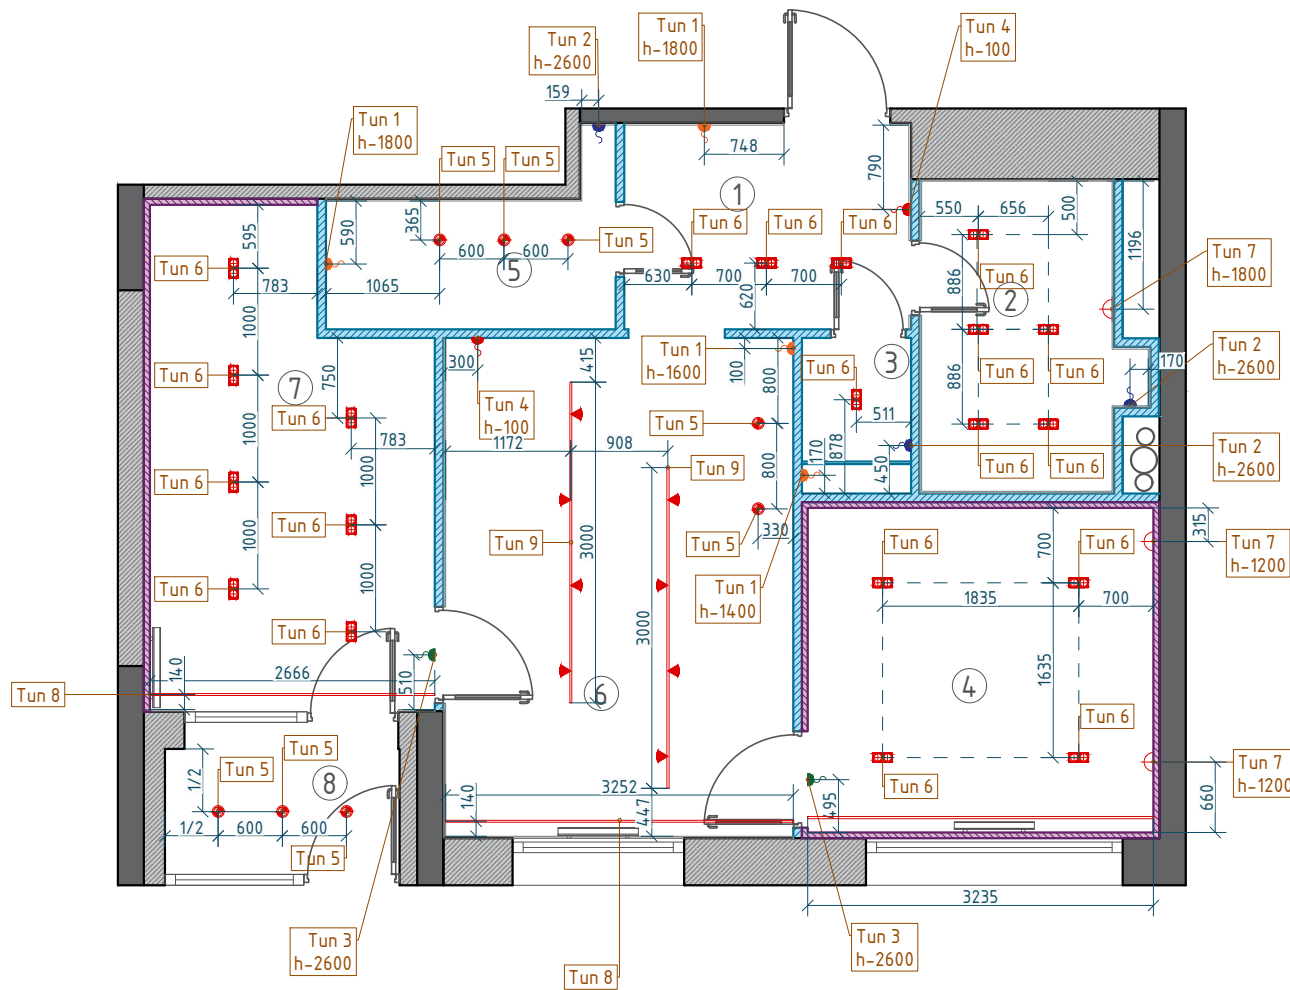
Тип 2
h-2600

Тип 1
h-1800

Тип 4
h-100

159

Тип 1
h-1800

748

Тип 5 Тип 5

1

790

365
590

550 656

500

Тип 6 Тип 6 Тип 6

Тип 5

1196

Тип 7
h-1800

595

Тип 6

600 600

5

630 700 700

Тип 6

2

783 1065

886

620

Тип 2
h-2600

Тип 1
h-1600

3

1000

Тип 6

415

100

Тип 6

886

Тип 6 Тип 6

170

7

750

300

800

Тип 4
h-100

Тип 6

511

Тип 2
h-2600

783

1172 908

Тип 5

878
170

450

Тип 6 Тип 6

1000

Тип 6

1000

800

Тип 9

Тип 9

3000

Тип 5

330

315

Тип 6

Тип 6

1000

Тип 6

700

Тип 6 Тип 6

Тип 7
h-1200

Тип 1
h-1400

1835 700

1000

3000

Тип 6

1635

4

Тип 6

Тип 8

140

2666

510

6

Тип 6

Тип 5

Тип 5

Тип 6 Тип 6

Тип 7
h-1200

1/2

8

3252

140

447

495

660

1/2 600 600

Тип 5

3235

Тип 3
h-2600

Тип 3
h-2600

Тип 8